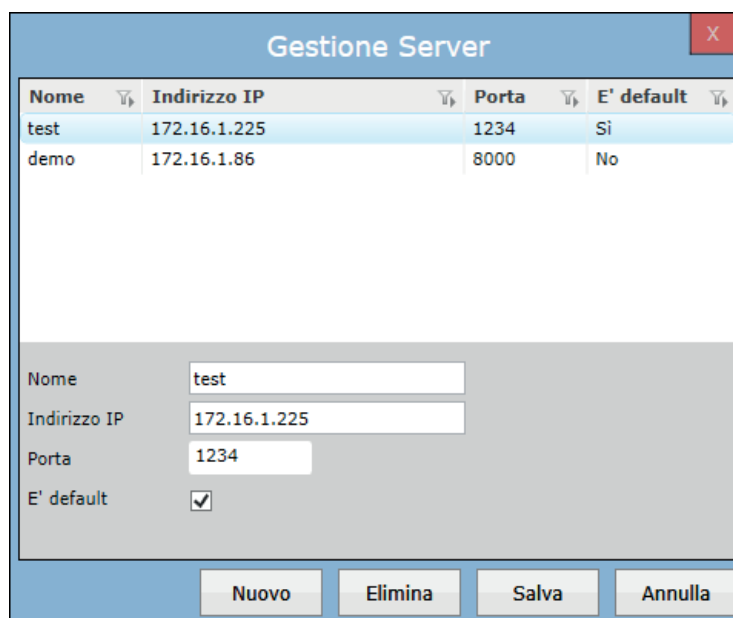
Gestione Server

X

| Nome | Indirizzo IP | Porta | E' default |
|---|---|---|---|
| test | 172.16.1.225 | 1234 | Sì |
| demo | 172.16.1.86 | 8000 | No |

Nome test
Indirizzo IP 172.16.1.225
Porta 1234
E' default ✓

Nuovo Elimina Salva Annulla